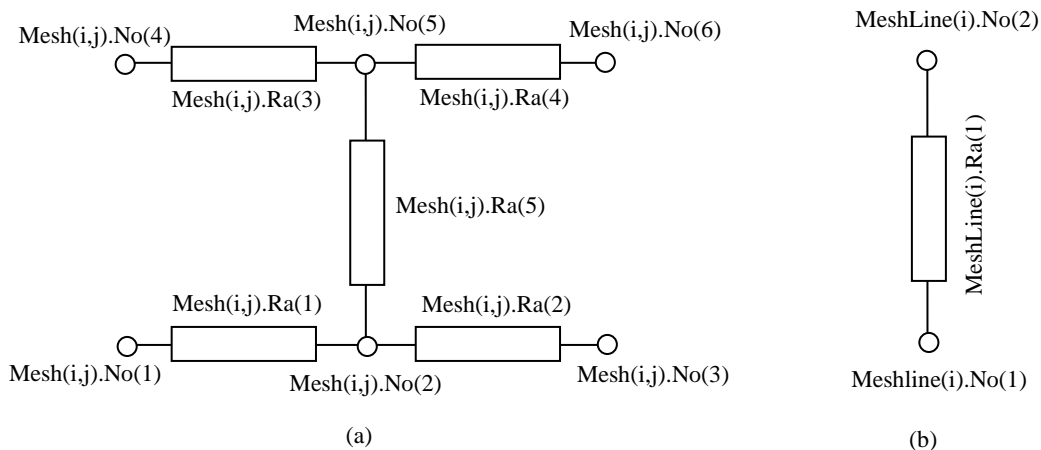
Mesh(i,j).No(4)
Mesh(i,j).No(5)
Mesh(i,j).No(6)
Mesh(i,j).Ra(3)
Mesh(i,j).Ra(4)
Mesh(i,j).Ra(5)
Mesh(i,j).Ra(1)
Mesh(i,j).Ra(2)
Mesh(i,j).No(1)
Mesh(i,j).No(2)
Mesh(i,j).No(3)
(a)

MeshLine(i).No(2)
MeshLine(i).Ra(1)
Meshline(i).No(1)
(b)